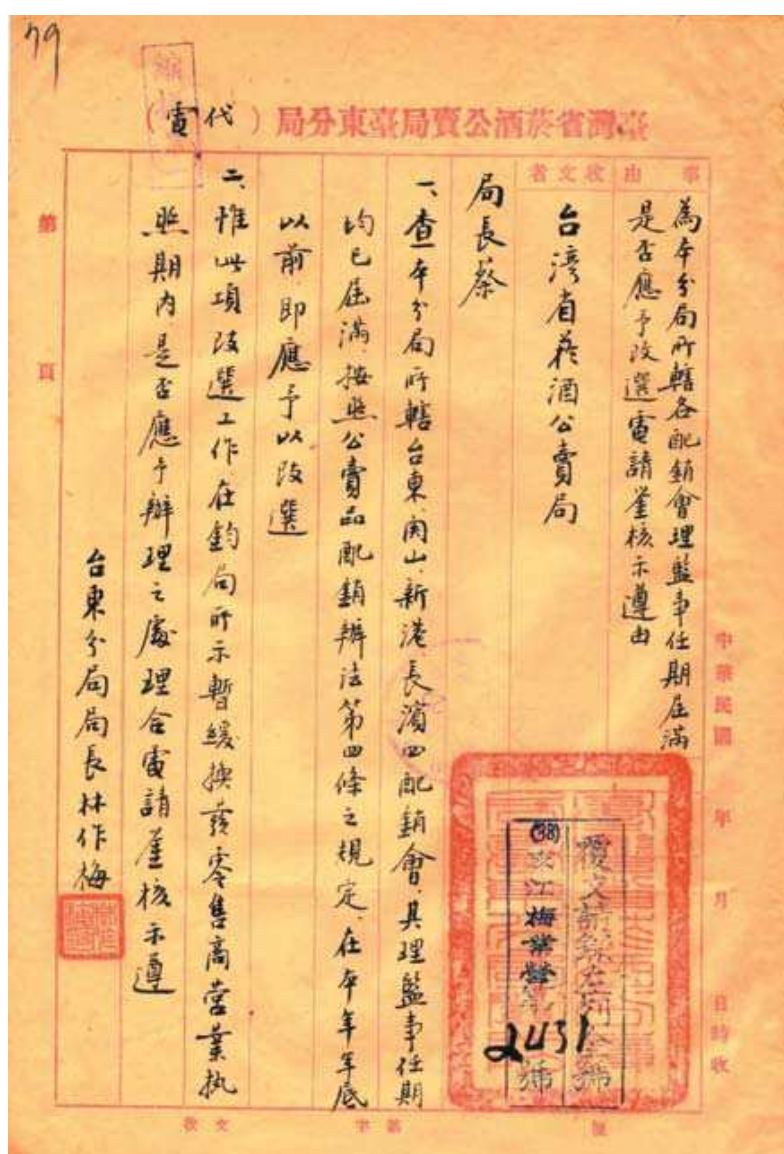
79

臺灣省菸酒公賣局臺東分局（代電）

事由：為本分局所轄各配銷會理監事任期屆滿是否應予改選電請鑒核示遵由

收文者：台灣省菸酒公賣局

局長蔡

一、查本分局所轄台東、關山、新港、長濱四配銷會，其理監事任期均已屆滿，按照公賣品配銷辦法第四條之規定，在本年年底以前即應予以改選

二、惟此項改選工作在鈞局所示暫緩換發零售商營業執照期內是否應予辦理之處理合電請鑒核示遵

台東分局局長林作梅

中華民國　年　月　日時收

第　頁

文　字第　號

(38)交江梅業字第2031號